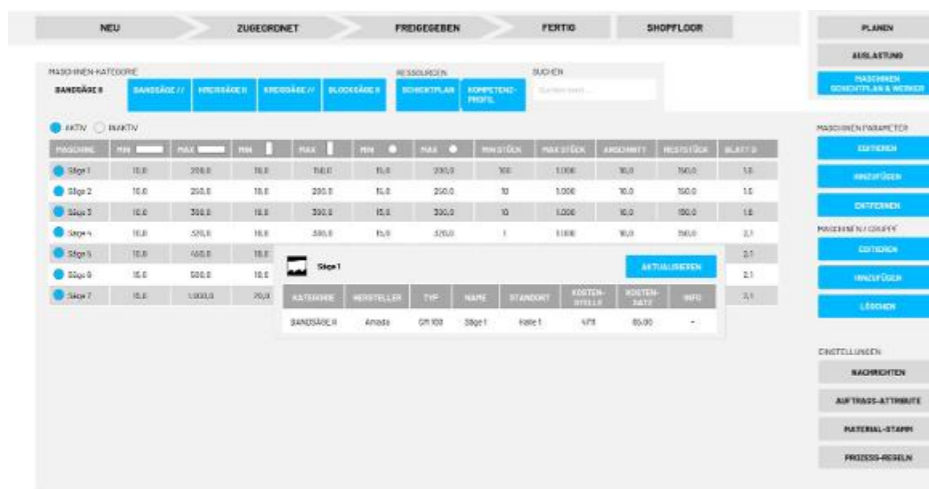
NEU | ZUGEORDNET | FREIGEGEBEN | FERTIG | SHOPFLOOR

PLANEN
AUSLASTUNG
MASCHINEN SCHICHTPLAN & WERKER

MASCHINEN-KATEGORIE
BANDSÄGE II | BANDSÄGE // | KREISSÄGE II | KREISSÄGE // | BLOCKSÄGE II

RESSOURCEN
SCHICHTPLAN | KOMPETENZ-PROFIL

SUCHEN
Suchen nach...

AKTIV INAKTIV

| MASCHINE | MIN | MAX | MIN | MAX | MIN | MAX | MIN STÜCK | MAX STÜCK | ANSCHNITT | RESTSTÜCK | BLATT D |
|---|---|---|---|---|---|---|---|---|---|---|---|
| Säge 1 | 10,0 | 200,0 | 10,0 | 150,0 | 15,0 | 200,0 | 100 | 1.000 | 10,0 | 150,0 | 1,5 |
| Säge 2 | 10,0 | 250,0 | 10,0 | 200,0 | 15,0 | 250,0 | 10 | 1.000 | 10,0 | 150,0 | 1,5 |
| Säge 3 | 10,0 | 350,0 | 10,0 | 300,0 | 15,0 | 330,0 | 10 | 1.000 | 10,0 | 150,0 | 1,8 |
| Säge 4 | 10,0 | 320,0 | 10,0 | 300,0 | 15,0 | 320,0 | 1 | 1.000 | 10,0 | 150,0 | 2,1 |
| Säge 5 | 10,0 | 400,0 | 10,0 | | | | | | | | 2,1 |
| Säge 6 | 15,0 | 500,0 | 10,0 | | | | | | | | 2,1 |
| Säge 7 | 15,0 | 1.000,0 | 20,0 | | | | | | | | 2,1 |

Säge 1
AKTUALISIEREN

| KATEGORIE | HERSTELLER | TYP | NAME | STANDORT | KOSTEN-STELLE | KOSTEN-SATZ | INFO |
|---|---|---|---|---|---|---|---|
| BANDSÄGE II | Amada | GM 100 | Säge 1 | Halle 1 | 478 | 65,00 | - |

MASCHINEN PARAMETER
EDITIEREN
HINZUFÜGEN
ENTFERNEN

MASCHINEN / GRUPPE
EDITIEREN
HINZUFÜGEN
LÖSCHEN

EINSTELLUNGEN
NACHRICHTEN
AUFTRAGS-ATTRIBUTE
MATERIAL-STAMM
PROZESS-REGELN